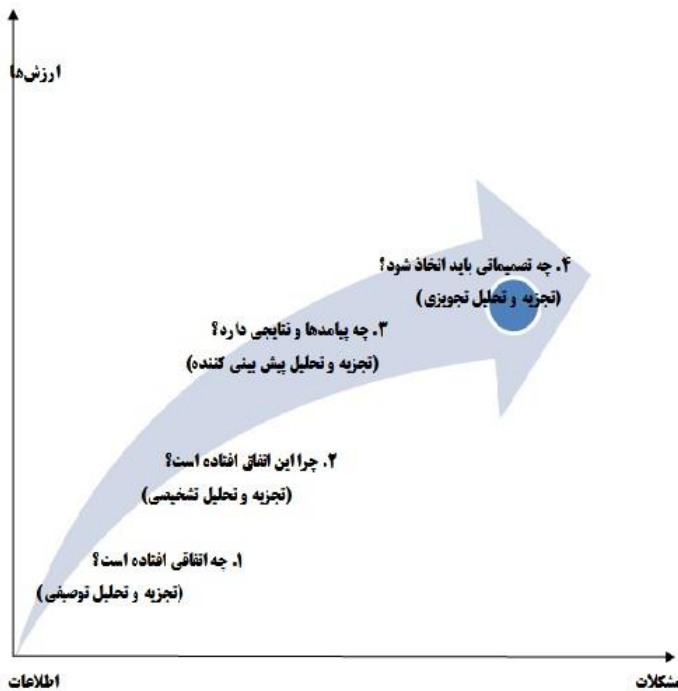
ارزش‌ها

۴. چه تصمیماتی باید اتخاذ شود؟
(تجزیه و تحلیل تجویزی)

۳. چه پیامدها و نتایجی دارد؟
(تجزیه و تحلیل پیش بینی کننده)

۲. چرا این اتفاق افتاده است؟
(تجزیه و تحلیل تشخیصی)

۱. چه اتفاقی افتاده است؟
(تجزیه و تحلیل توصیفی)

اطلاعات

مشکلات